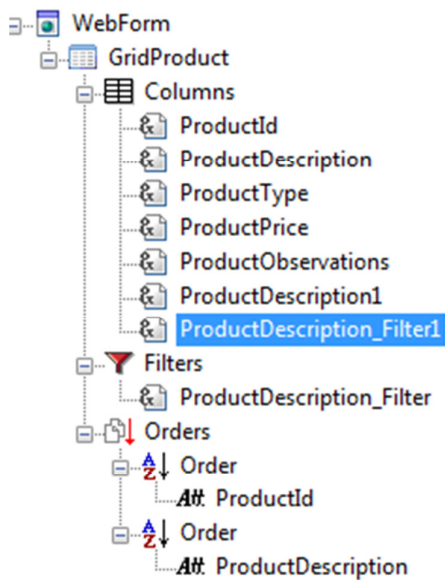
WebForm
GridProduct
Columns
ProductId
ProductDescription
ProductType
ProductPrice
ProductObservations
ProductDescription1
ProductDescription_Filter1
Filters
ProductDescription_Filter
Orders
Order
Att ProductId
Order
Att ProductDescription